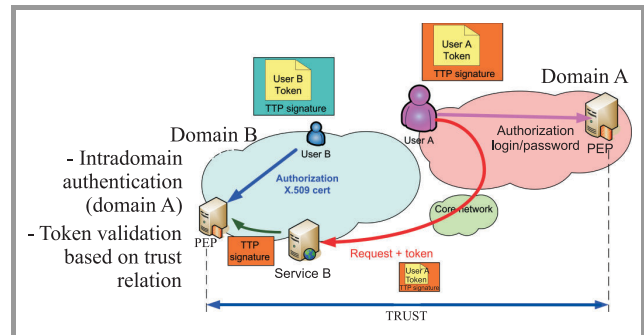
User A Token
TTP signature

User B Token
TTP signature

Domain A

Domain B

User B

User A

Authorization login/password

PEP

- Intradomain authentication (domain A)

Authorization X.509 cert

Core network

- Token validation based on trust relation

PEP

TTP signature

Service B

Request + token

User A Token
TTP signature

TRUST